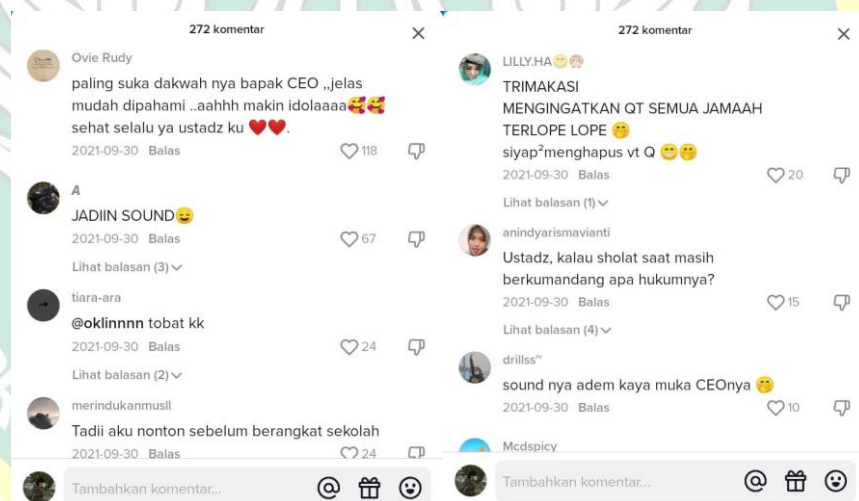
272 komentar

Ovie Rudy
paling suka dakwah nya bapak CEO ,,jelas mudah dipahami ..aahhh makin idolaaaa🥰🥰 sehat selalu ya ustadz ku ❤️❤️.
2021-09-30 Balas 118

A
JADIIN SOUND😄
2021-09-30 Balas 67
Lihat balasan (3)

tiara-ara
@oklinnnn tobat kk
2021-09-30 Balas 24
Lihat balasan (2)

merindukanmusll
Tadii aku nonton sebelum berangkat sekolah
2021-09-30 Balas 24

Tambahkan komentar...

272 komentar

LILLY.HA😁😁
TRIMAKASI
MENGINGATKAN QT SEMUA JAMAAH TERLOPE LOPE 🤭
siyap²menghapus vt Q 😁🤭
2021-09-30 Balas 20
Lihat balasan (1)

anindyarismavianti
Ustadz, kalau sholat saat masih berkumandang apa hukumnya?
2021-09-30 Balas 15
Lihat balasan (4)

drillss
sound nya adem kaya muka CEOnya 🤭
2021-09-30 Balas 10

Mcdspicy

Tambahkan komentar...